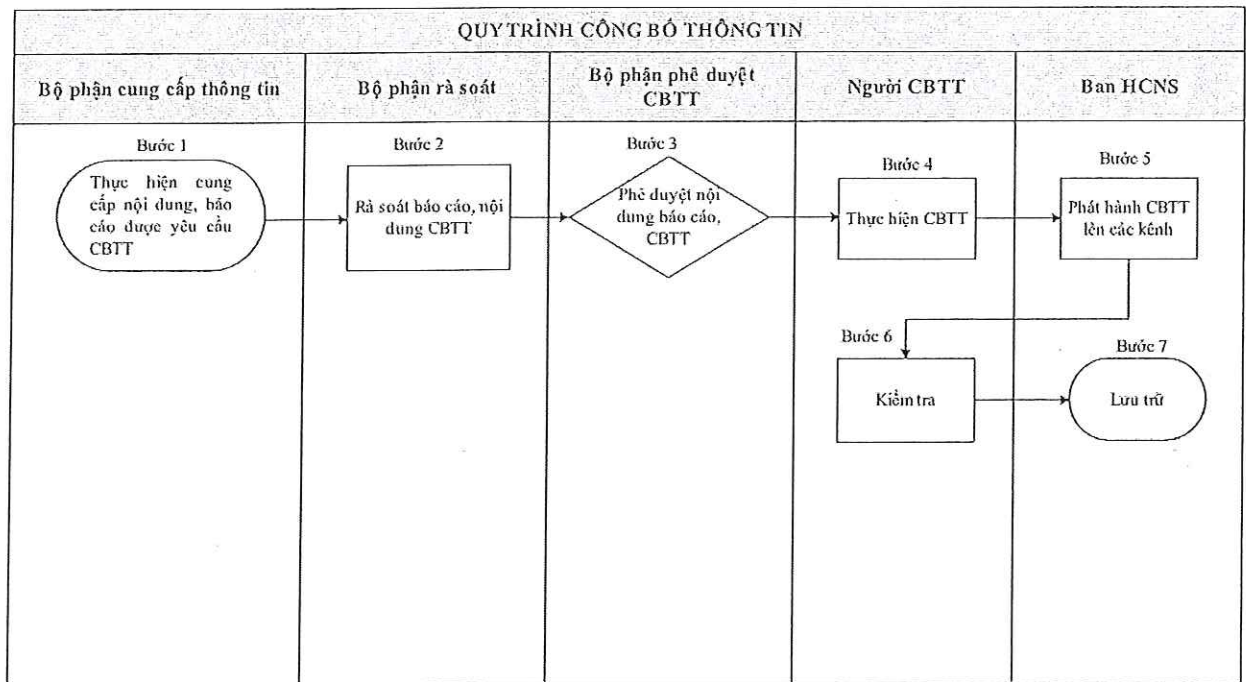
QUY TRÌNH CÔNG BỐ THÔNG TIN

| Bộ phận cung cấp thông tin | Bộ phận rà soát | Bộ phận phê duyệt CBTT | Người CBTT | Ban HCNS |
|---|---|---|---|---|

Bước 1
Thực hiện cung cấp nội dung, báo cáo được yêu cầu CBTT

Bước 2
Rà soát báo cáo, nội dung CBTT

Bước 3
Phê duyệt nội dung báo cáo, CBTT

Bước 4
Thực hiện CBTT

Bước 5
Phát hành CBTT lên các kênh

Bước 6
Kiểm tra

Bước 7
Lưu trữ